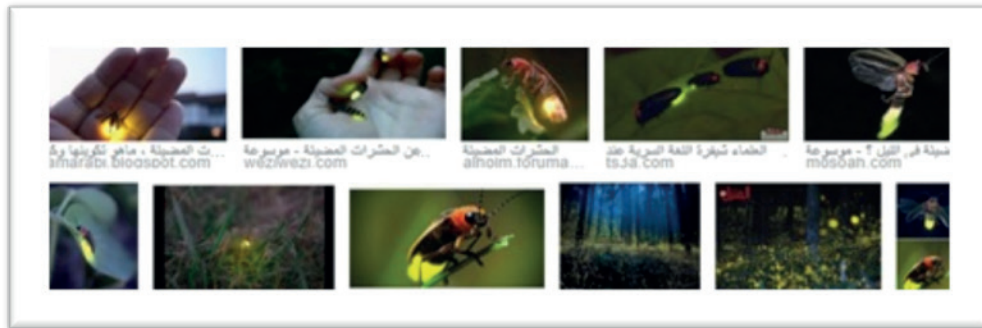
ت المضيئة ، ماهي تكوينها و
amarabi.blogspot.com

...عن الحشرات المضيئة - موسوعة
weziwezi.com

الحشرات المضيئة
alhoim.foruma...

العلماء شيفرة اللغة السرية عند
tsja.com

ضيئة في الليل ؟ - موسوعة
mosoah.com